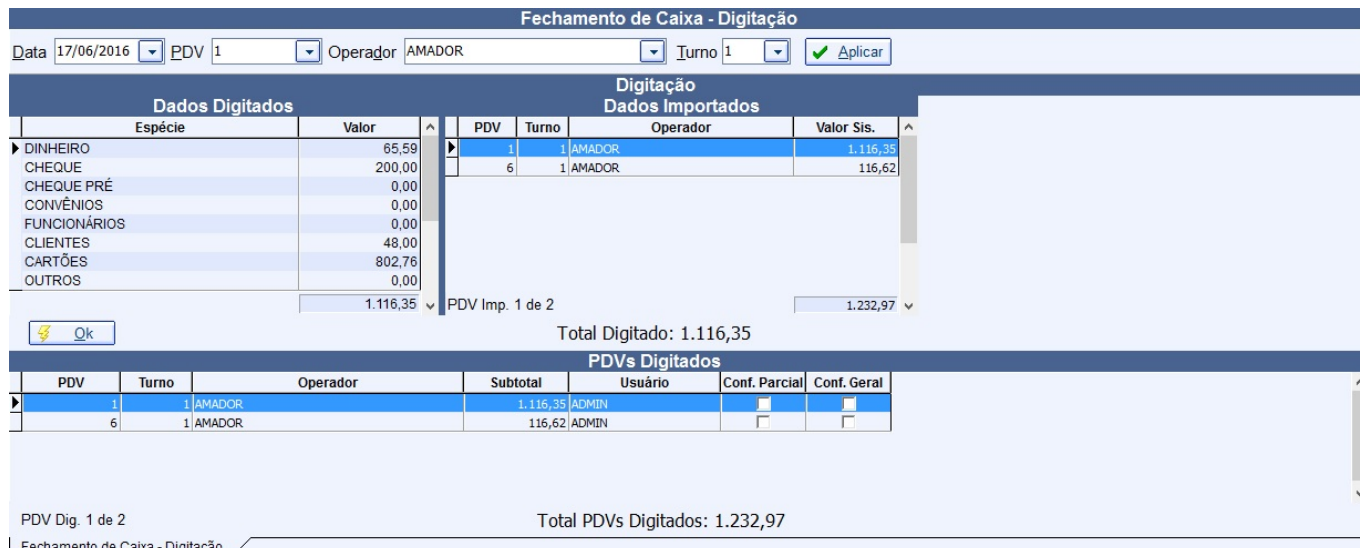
Fechamento de Caixa - Digitação

Data 17/06/2016 PDV 1 Operador AMADOR Turno 1 Aplicar

Digitação

Dados Digitados

| Espécie | Valor |
|---|---|
| DINHEIRO | 65,59 |
| CHEQUE | 200,00 |
| CHEQUE PRÉ | 0,00 |
| CONVÊNIOS | 0,00 |
| FUNCIONÁRIOS | 0,00 |
| CLIENTES | 48,00 |
| CARTÕES | 802,76 |
| OUTROS | 0,00 |
| | 1.116,35 |

Dados Importados

| PDV | Turno | Operador | Valor Sis. |
|---|---|---|---|
| 1 | 1 | AMADOR | 1.116,35 |
| 6 | 1 | AMADOR | 116,62 |

PDV Imp. 1 de 2 1.232,97

Ok

Total Digitado: 1.116,35

PDVs Digitados

| PDV | Turno | Operador | Subtotal | Usuário | Conf. Parcial | Conf. Geral |
|---|---|---|---|---|---|---|
| 1 | 1 | AMADOR | 1.116,35 | ADMIN | | |
| 6 | 1 | AMADOR | 116,62 | ADMIN | | |

PDV Dig. 1 de 2

Total PDVs Digitados: 1.232,97

Fechamento de Caixa - Digitação